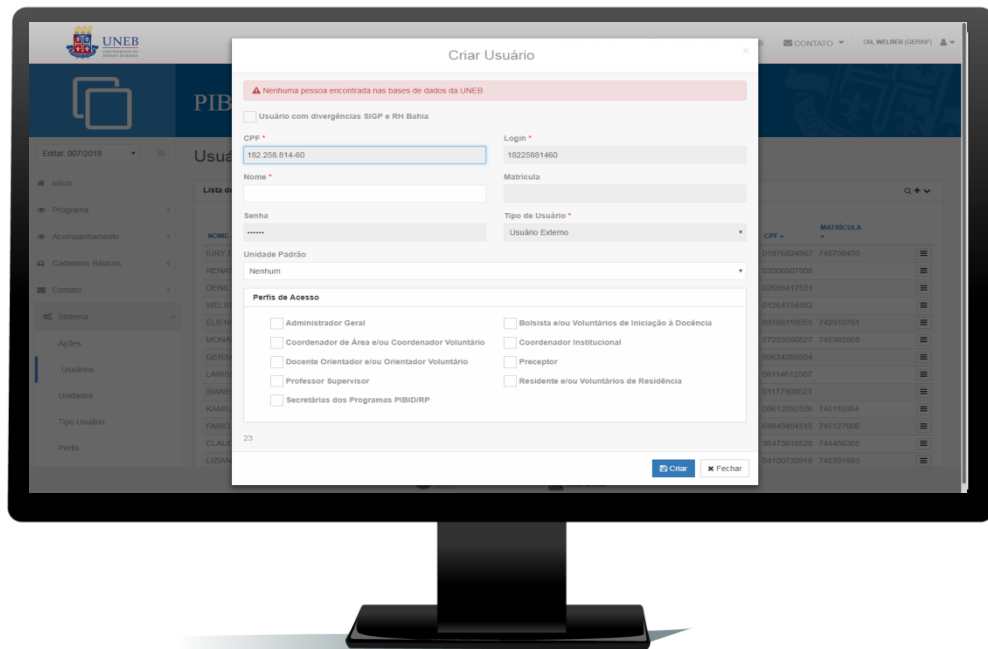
UNEB

CONTATO

Olá, WELBER (GERINF)

PIB

Edital: 007/2018

Início

Programa

Acompanhamento

Cadastros Básicos

Contato

Sistema

Ações

Usuários

Unidades

Tipo Usuário

Perfis

Usuá

Lista de

NOME

IURY

RENAT

DENIL

WELBE

ELIENE

MONA

GERS

LARIS

BIANC

KAMIL

FABIO

CLAUD

LIZIAN

CPF

MATRÍCULA

01976824567 745738433

02006507506

02669417531

01264754592

09156118553 742910701

37223098827 745382868

80634265504

06114612507

01177900521

00612692526 745110384

55849404515 745127005

36473618520 744456305

04150730916 745391063

Criar Usuário

×

Nenhuma pessoa encontrada nas bases de dados da UNEB

Usuário com divergências SIGP e RH Bahia

CPF *

182.258.814-60

Login *

18225881460

Nome *

Matrícula

Senha

••••••

Tipo de Usuário *

Usuário Externo

Unidade Padrão

Nenhum

Perfis de Acesso

Administrador Geral

Bolsista e/ou Voluntários de Iniciação à Docência

Coordenador de Área e/ou Coordenador Voluntário

Coordenador Institucional

Docente Orientador e/ou Orientador Voluntário

Preceptor

Professor Supervisor

Residente e/ou Voluntários de Residência

Secretárias dos Programas PIBID/RP

23

Criar

Fechar